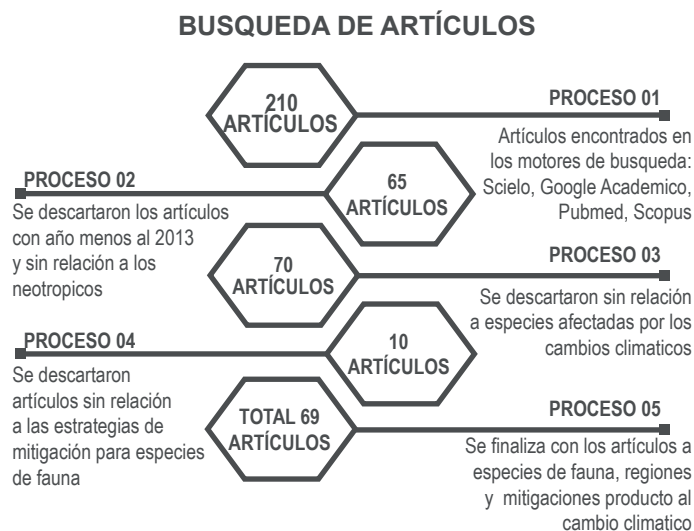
BUSQUEDA DE ARTÍCULOS

210 ARTÍCULOS

PROCESO 01

Artículos encontrados en los motores de busqueda: Scielo, Google Academico, Pubmed, Scopus

PROCESO 02

Se descartaron los artículos con año menos al 2013 y sin relación a los neotropicos

65 ARTÍCULOS

70 ARTÍCULOS

PROCESO 03

Se descartaron sin relación a especies afectadas por los cambios climaticos

PROCESO 04

Se descartaron artículos sin relación a las estrategias de mitigación para especies de fauna

10 ARTÍCULOS

TOTAL 69 ARTÍCULOS

PROCESO 05

Se finaliza con los artículos a especies de fauna, regiones y mitigaciones producto al cambio climatico